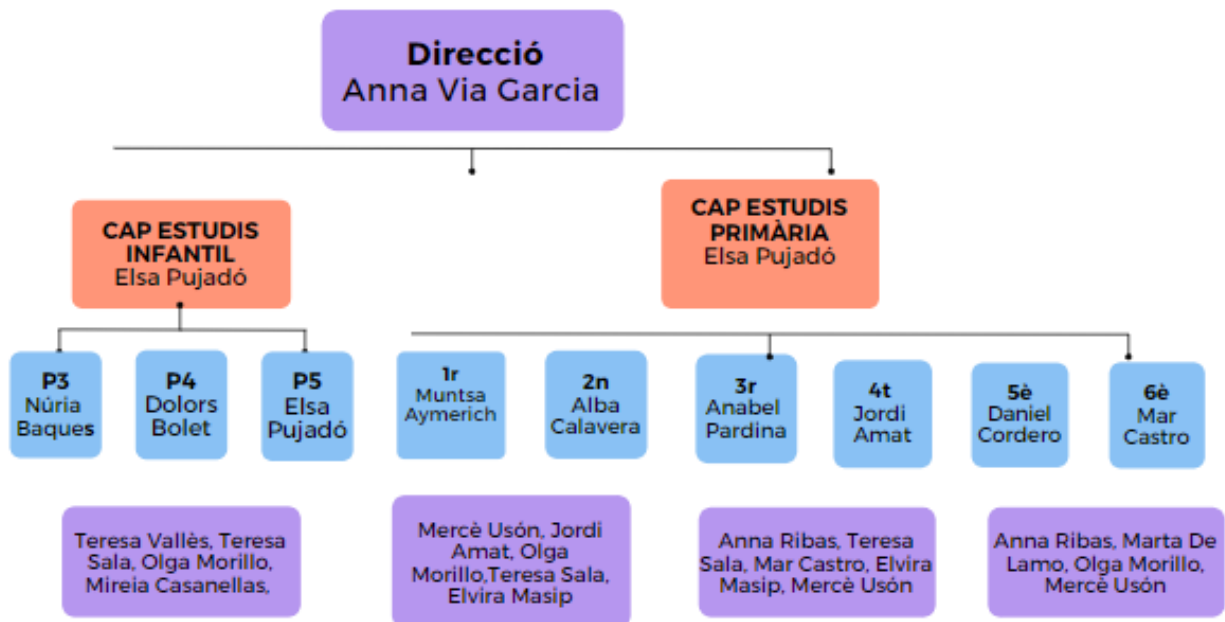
Direcció
Anna Via Garcia

CAP ESTUDIS INFANTIL
Elsa Pujadó

CAP ESTUDIS PRIMÀRIA
Elsa Pujadó

P3
Núria Baques

P4
Dolors Bolet

P5
Elsa Pujadó

1r
Muntsa Aymerich

2n
Alba Calavera

3r
Anabel Pardina

4t
Jordi Amat

5è
Daniel Cordero

6è
Mar Castro

Teresa Vallès, Teresa Sala, Olga Morillo, Mireia Casanellas,

Mercè Usón, Jordi Amat, Olga Morillo,Teresa Sala, Elvira Masip

Anna Ribas, Teresa Sala, Mar Castro, Elvira Masip, Mercè Usón

Anna Ribas, Marta De Lamo, Olga Morillo, Mercè Usón